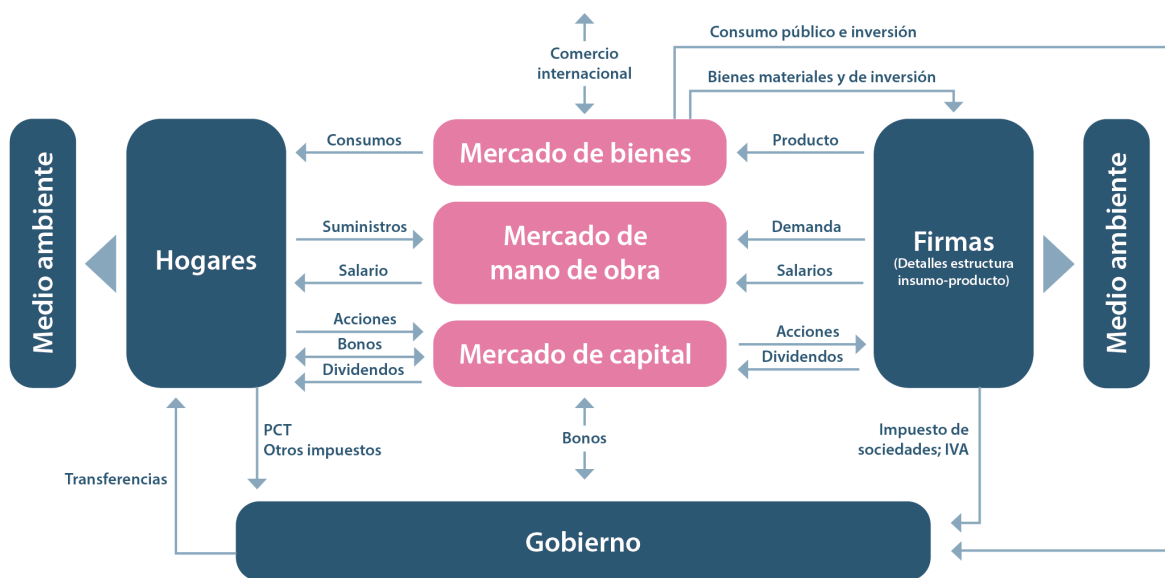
Comercio internacional

Consumo público e inversión

Bienes materiales y de inversión

Medio ambiente

Hogares

Consumos

Mercado de bienes

Producto

Firmas
(Detalles estructura insumo-producto)

Medio ambiente

Suministros

Mercado de mano de obra

Demanda

Salario

Salarios

Acciones

Bonos

Dividendos

Mercado de capital

Acciones

Dividendos

PCT
Otros impuestos

Bonos

Impuesto de sociedades; IVA

Transferencias

Gobierno